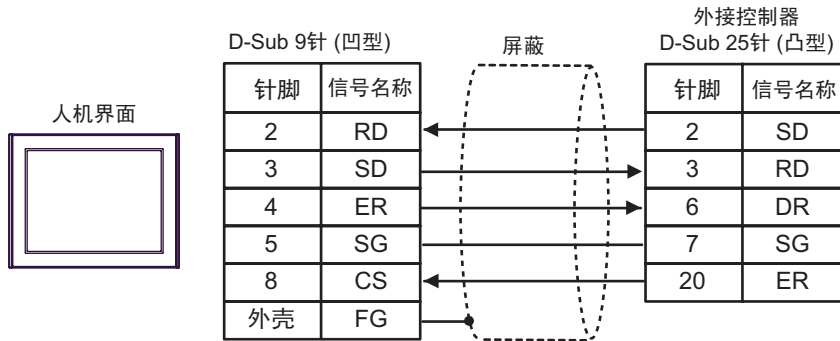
人机界面

D-Sub 9针 (凹型)

| 针脚 | 信号名称 |
|---|---|
| 2 | RD |
| 3 | SD |
| 4 | ER |
| 5 | SG |
| 8 | CS |
| 外壳 | FG |

屏蔽

外接控制器
D-Sub 25针 (凸型)

| 针脚 | 信号名称 |
|---|---|
| 2 | SD |
| 3 | RD |
| 6 | DR |
| 7 | SG |
| 20 | ER |